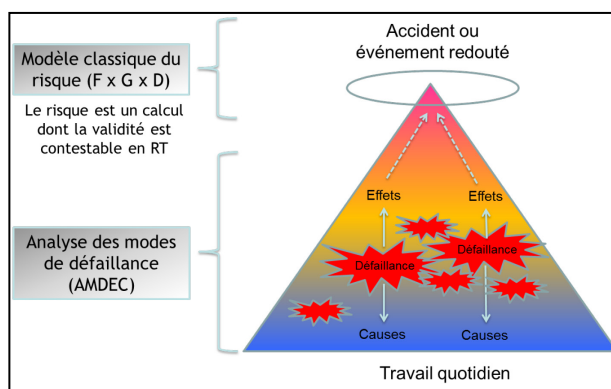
Modèle classique du risque (F x G x D)

Le risque est un calcul dont la validité est contestable en RT

Analyse des modes de défaillance (AMDEC)

Accident ou événement redouté

Effets

Effets

Défaillance

Défaillance

Causes

Causes

Travail quotidien